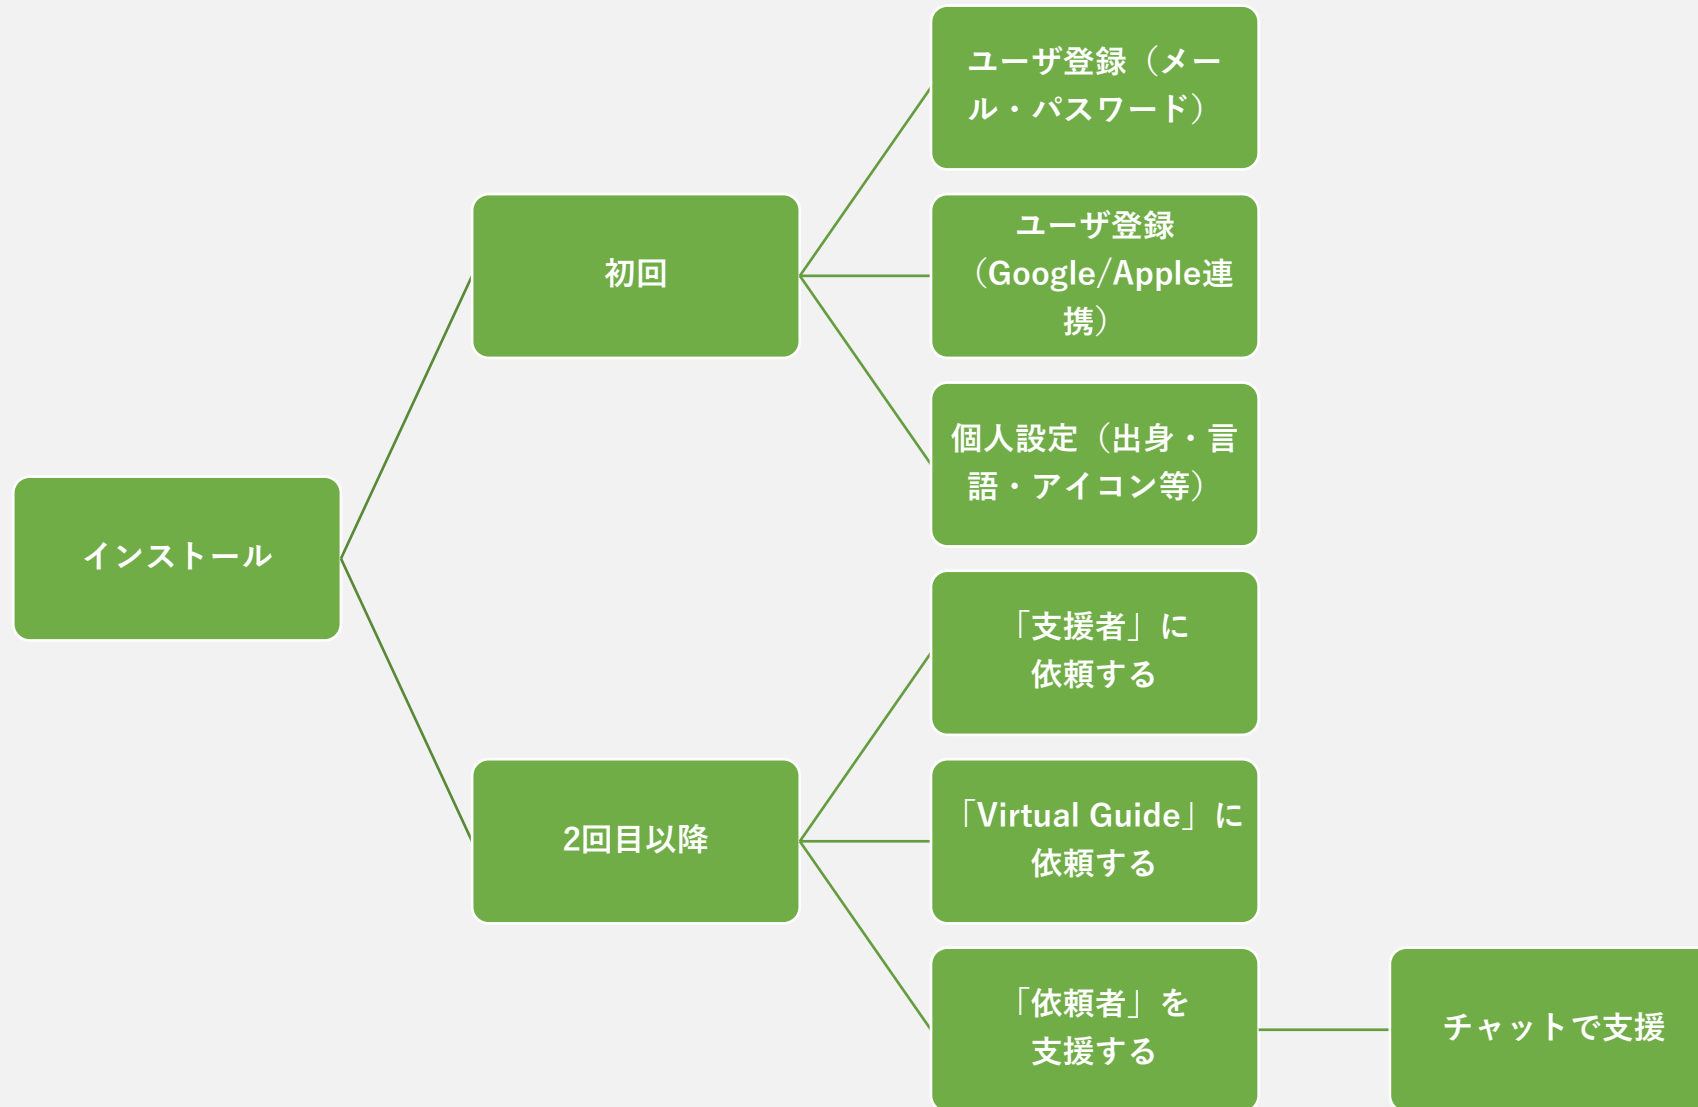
インストール

初回

ユーザ登録（メール・パスワード）

ユーザ登録（Google/Apple連携）

個人設定（出身・言語・アイコン等）

2回目以降

「支援者」に依頼する

「Virtual Guide」に依頼する

「依頼者」を支援する

チャットで支援